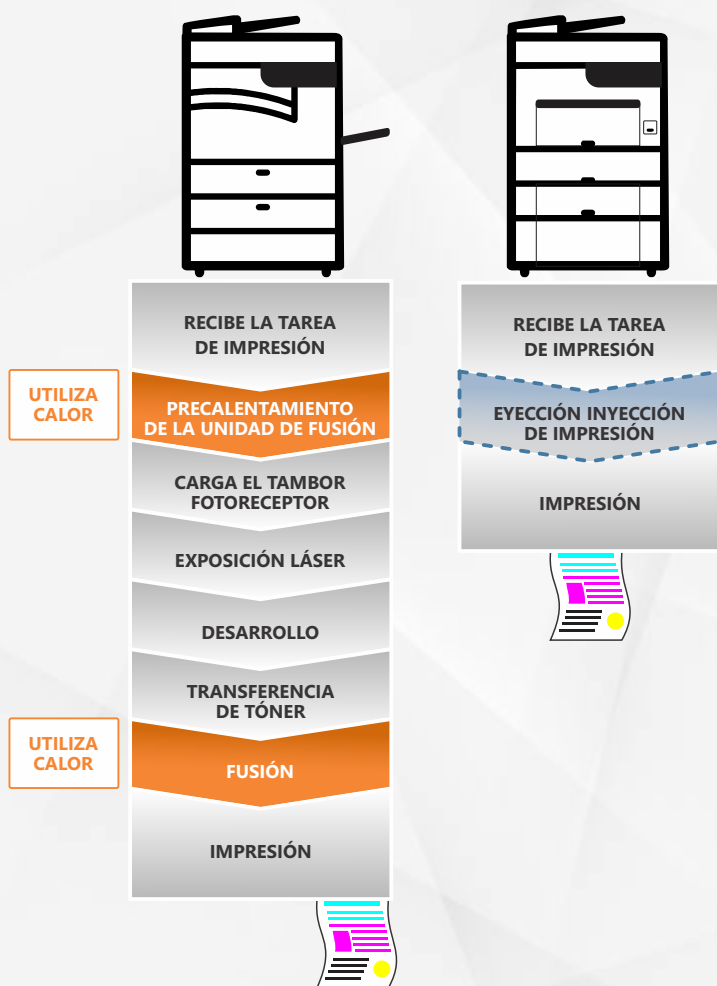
RECIBE LA TAREA DE IMPRESIÓN

UTILIZA CALOR

PRECALENTAMIENTO DE LA UNIDAD DE FUSIÓN

CARGA EL TAMBOR FOTORECEPTOR

EXPOSICIÓN LÁSER

DESARROLLO

TRANSFERENCIA DE TÓNER

UTILIZA CALOR

FUSIÓN

IMPRESIÓN

RECIBE LA TAREA DE IMPRESIÓN

EYECCIÓN INYECCIÓN DE IMPRESIÓN

IMPRESIÓN